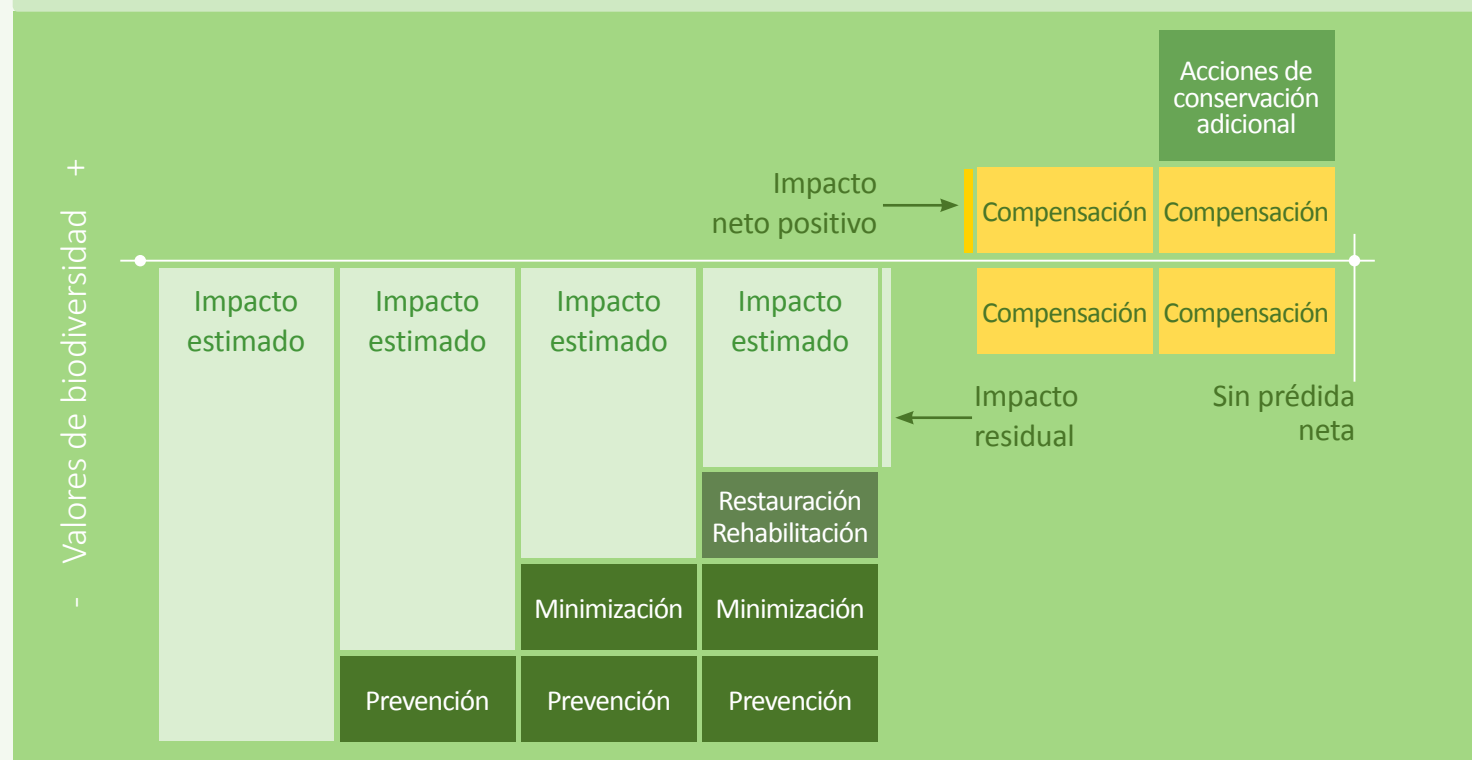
Acciones de conservación adicional

Valores de biodiversidad
+
-

Impacto neto positivo

Compensación
Compensación
Compensación
Compensación

Impacto estimado
Impacto estimado
Impacto estimado
Impacto estimado

Impacto residual

Sin prédida neta

Restauración Rehabilitación

Minimización
Minimización

Prevención
Prevención
Prevención